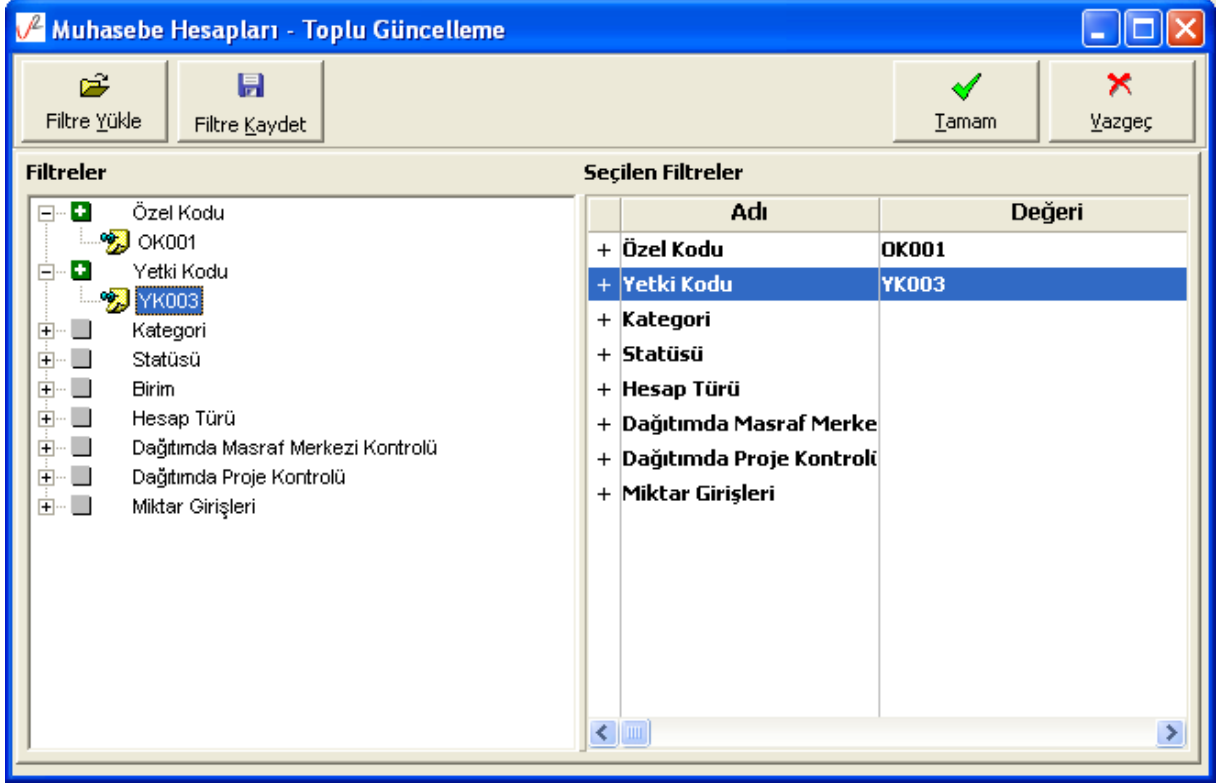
Muhasebe Hesapları - Toplu Güncelleme

Filtre Yükle
Filtre Kaydet
Tamam
Vazgeç

Filtreler

Özel Kodu
OK001
Yetki Kodu
YK003
Kategori
Statüsü
Birim
Hesap Türü
Dağıtımda Masraf Merkezi Kontrolü
Dağıtımda Proje Kontrolü
Miktar Girişleri

Seçilen Filtreler

| | Adı | Değeri |
|---|---|---|
| + | Özel Kodu | OK001 |
| + | Yetki Kodu | YK003 |
| + | Kategori | |
| + | Statüsü | |
| + | Hesap Türü | |
| + | Dağıtımda Masraf Merke | |
| + | Dağıtımda Proje Kontrolü | |
| + | Miktar Girişleri | |